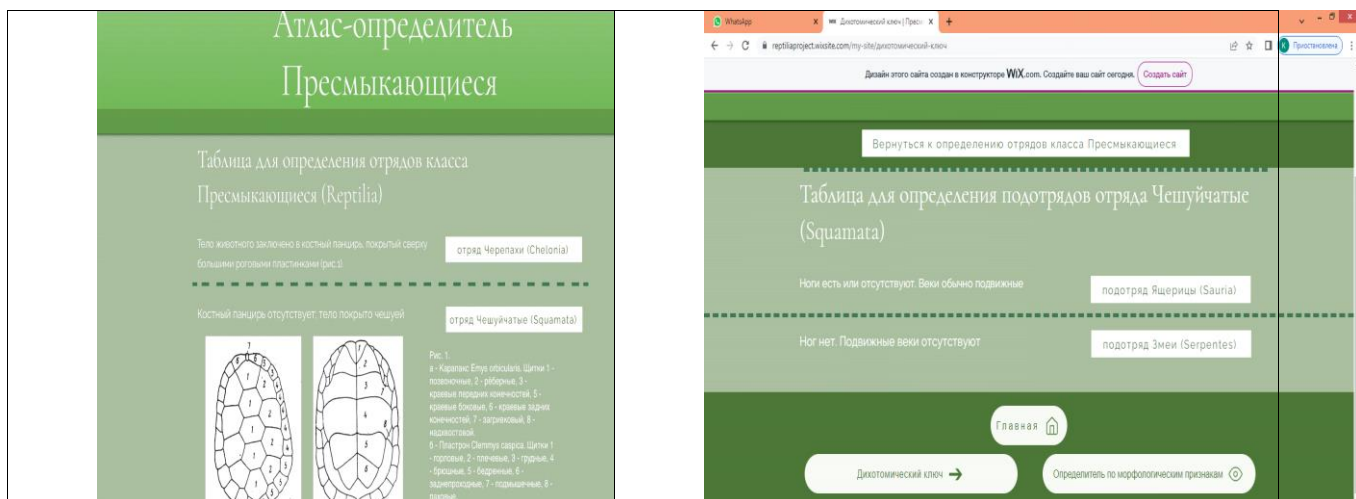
Атлас-определитель
Пресмыкающиеся

Таблица для определения отрядов класса Пресмыкающиеся (Reptilia)

Тело животного заключено в костный панцирь, покрытый сверху большими роговыми пластинками (рис.1)

отряд Черепахи (Chelonia)

Костный панцирь отсутствует, тело покрыто чешуей

отряд Чешуйчатые (Squamata)

Рис. 1.
а - Карапакс Emys orbicularis. Щитки 1 - позвоночные, 2 - рёберные, 3 - краевые передних конечностей, 5 - краевые боковые, 6 - краевые задних конечностей, 7 - затылковый, 8 - надхвостовой.
б - Пластрон Clemmys caspica. Щитки 1 - горловые, 2 - плечевые, 3 - грудные, 4 - брюшные, 5 - бедренные, 6 - заднепроходные, 7 - подмышечные, 8 - паховые.

WhatsApp
Дихотомический ключ | Пресм...
reptiliaproject.wixsite.com/my-site/дихотомический-ключ
Приостановлена
Дизайн этого сайта создан в конструкторе WIX.com. Создайте ваш сайт сегодня. Создать сайт

Вернуться к определению отрядов класса Пресмыкающиеся

Таблица для определения подотрядов отряда Чешуйчатые (Squamata)

Ноги есть или отсутствуют. Веки обычно подвижные

подотряд Ящерицы (Sauria)

Ног нет. Подвижные веки отсутствуют

подотряд Змеи (Serpentes)

Главная

Дихотомический ключ

Определитель по морфологическим признакам